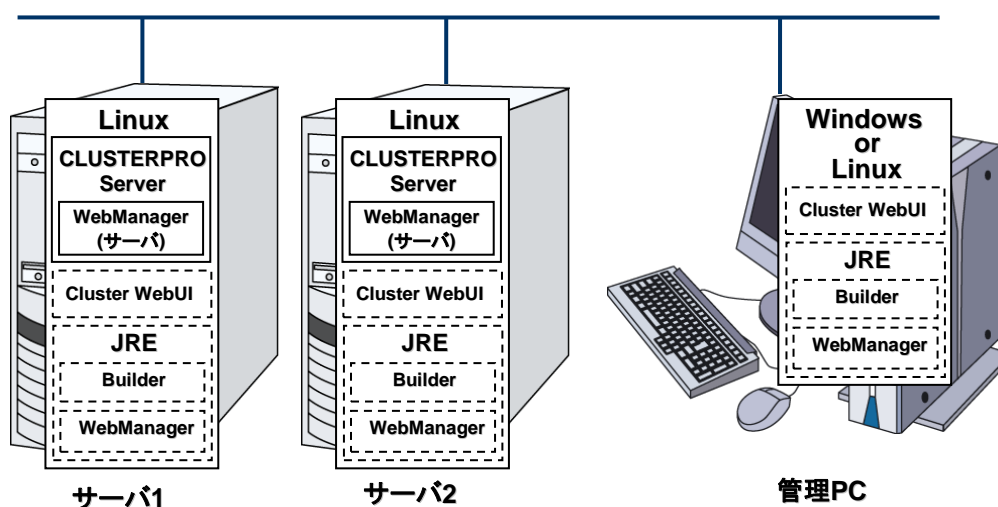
Linux

CLUSTERPRO Server

WebManager (サーバ)

Cluster WebUI

JRE

Builder

WebManager

サーバ1

Linux

CLUSTERPRO Server

WebManager (サーバ)

Cluster WebUI

JRE

Builder

WebManager

サーバ2

Windows or Linux

Cluster WebUI

JRE

Builder

WebManager

管理PC